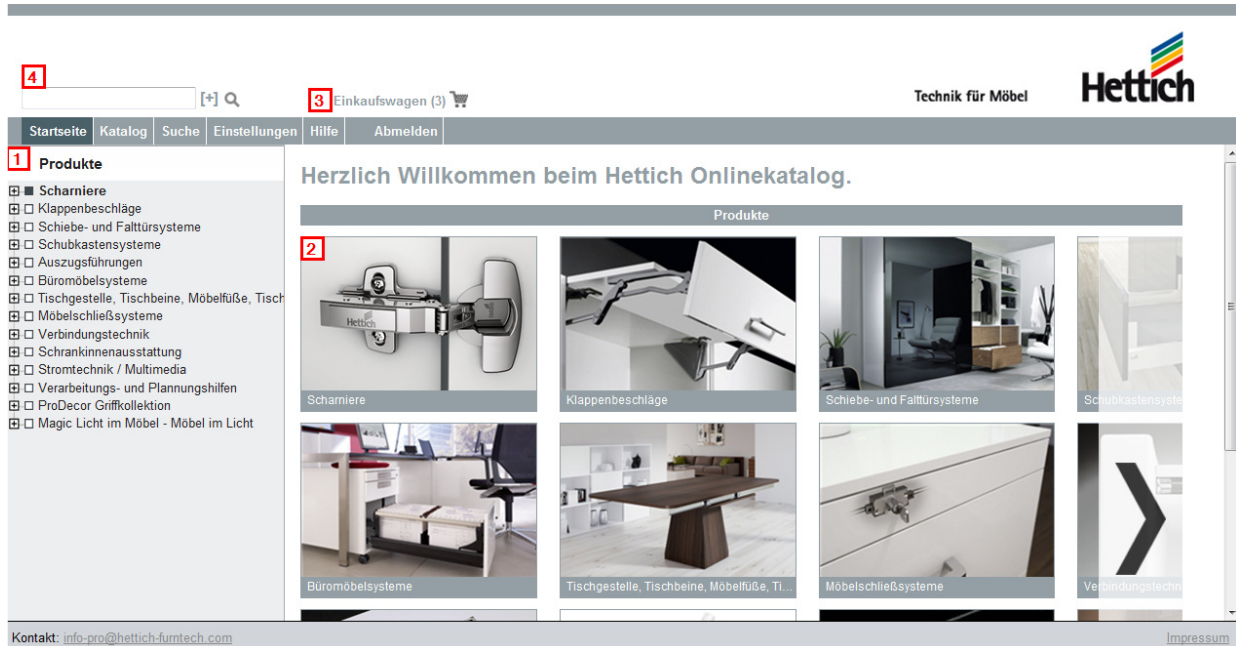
4

[+]

3 Einkaufswagen (3)

Technik für Möbel

Hettich

Startseite | Katalog | Suche | Einstellungen | Hilfe | Abmelden

1 Produkte

Scharniere
Klappenbeschläge
Schiebe- und Falttürsysteme
Schubkastensysteme
Auszugsführungen
Büromöbelsysteme
Tischgestelle, Tischbeine, Möbelfüße, Tisch
Möbelschließsysteme
Verbindungstechnik
Schrankinnenausstattung
Stromtechnik / Multimedia
Verarbeitungs- und Plannungshilfen
ProDecor Griffkollektion
Magic Licht im Möbel - Möbel im Licht

Herzlich Willkommen beim Hettich Onlinekatalog.

Produkte

2

Hettich

Scharniere

Klappenbeschläge

Schiebe- und Falttürsysteme

Schubkastensyste

Büromöbelsysteme

Tischgestelle, Tischbeine, Möbelfüße, Ti...

Möbelschließsysteme

Verbindungstechn

Kontakt: info-pro@hettich-furntech.com

Impressum